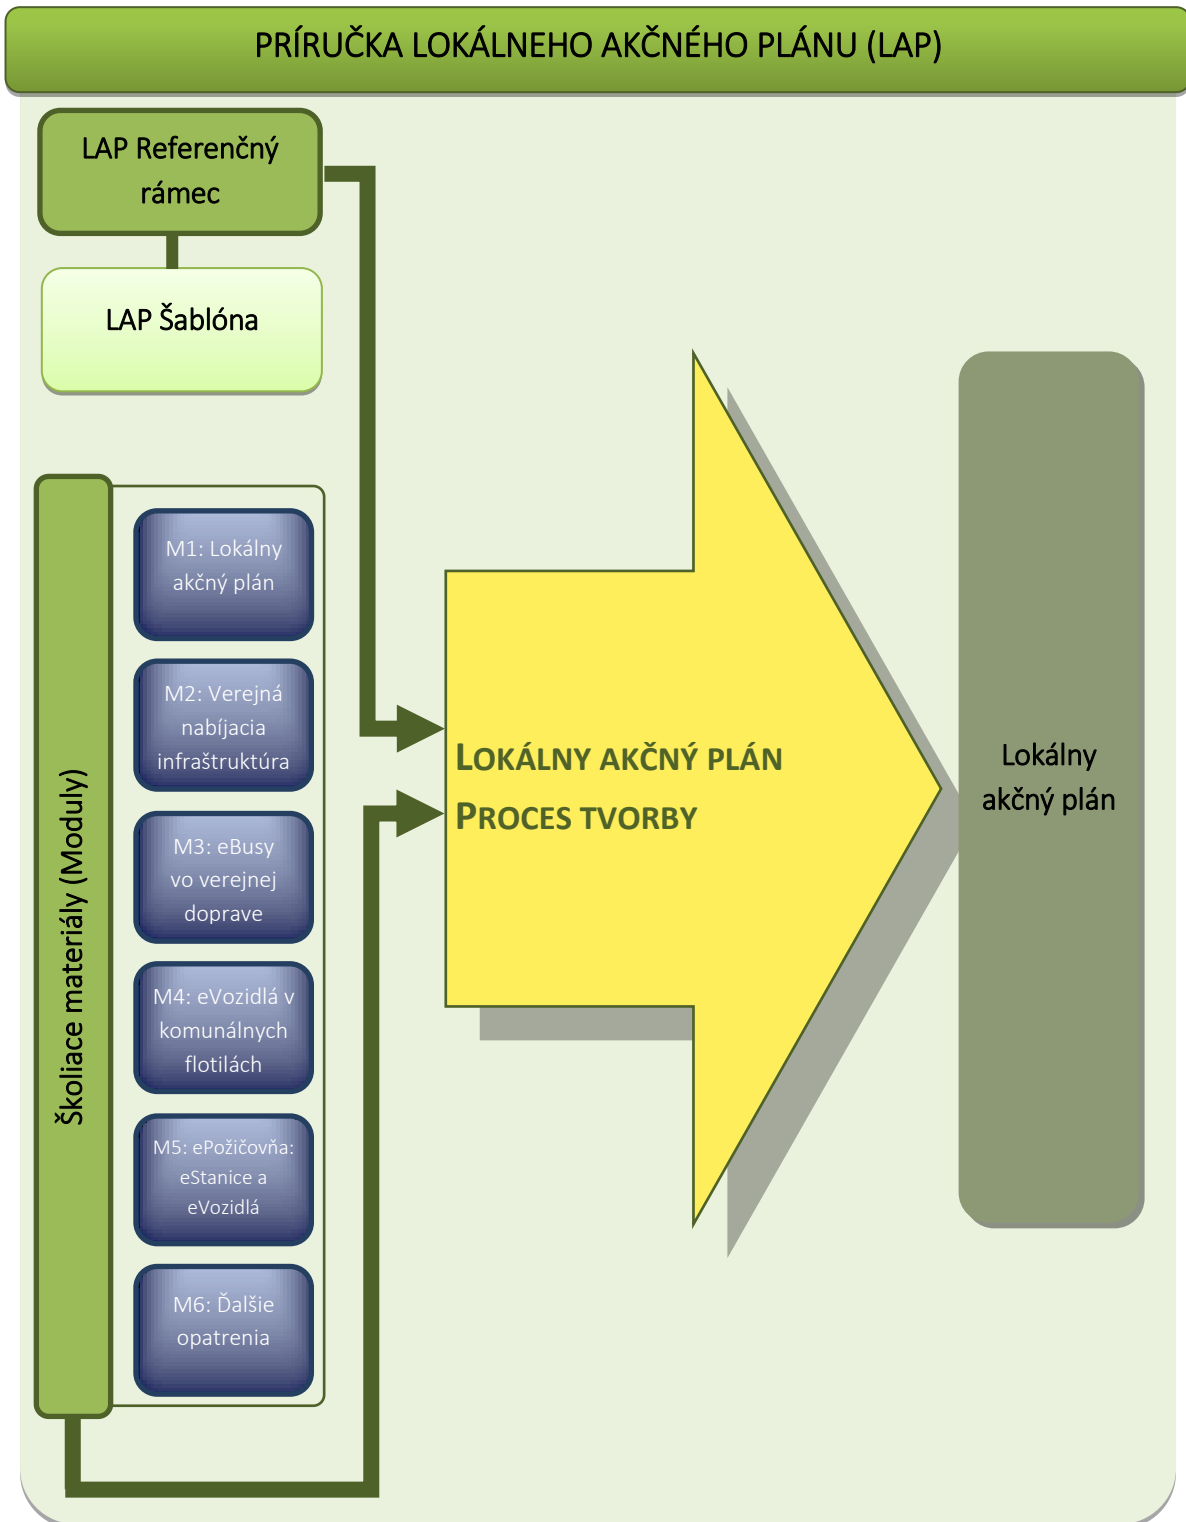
PRÍRUČKA LOKÁLNEHO AKČNÉHO PLÁNU (LAP)

LAP Referenčný rámec

LAP Šablóna

Školiace materiály (Moduly)

M1: Lokálny akčný plán

M2: Verejná nabíjacia infraštruktúra

M3: eBusy vo verejnej doprave

M4: eVozidlá v komunálnych flotilách

M5: ePožičovňa: eStanice a eVozidlá

M6: Ďalšie opatrenia

LOKÁLNY AKČNÝ PLÁN
PROCES TVORBY

Lokálny akčný plán